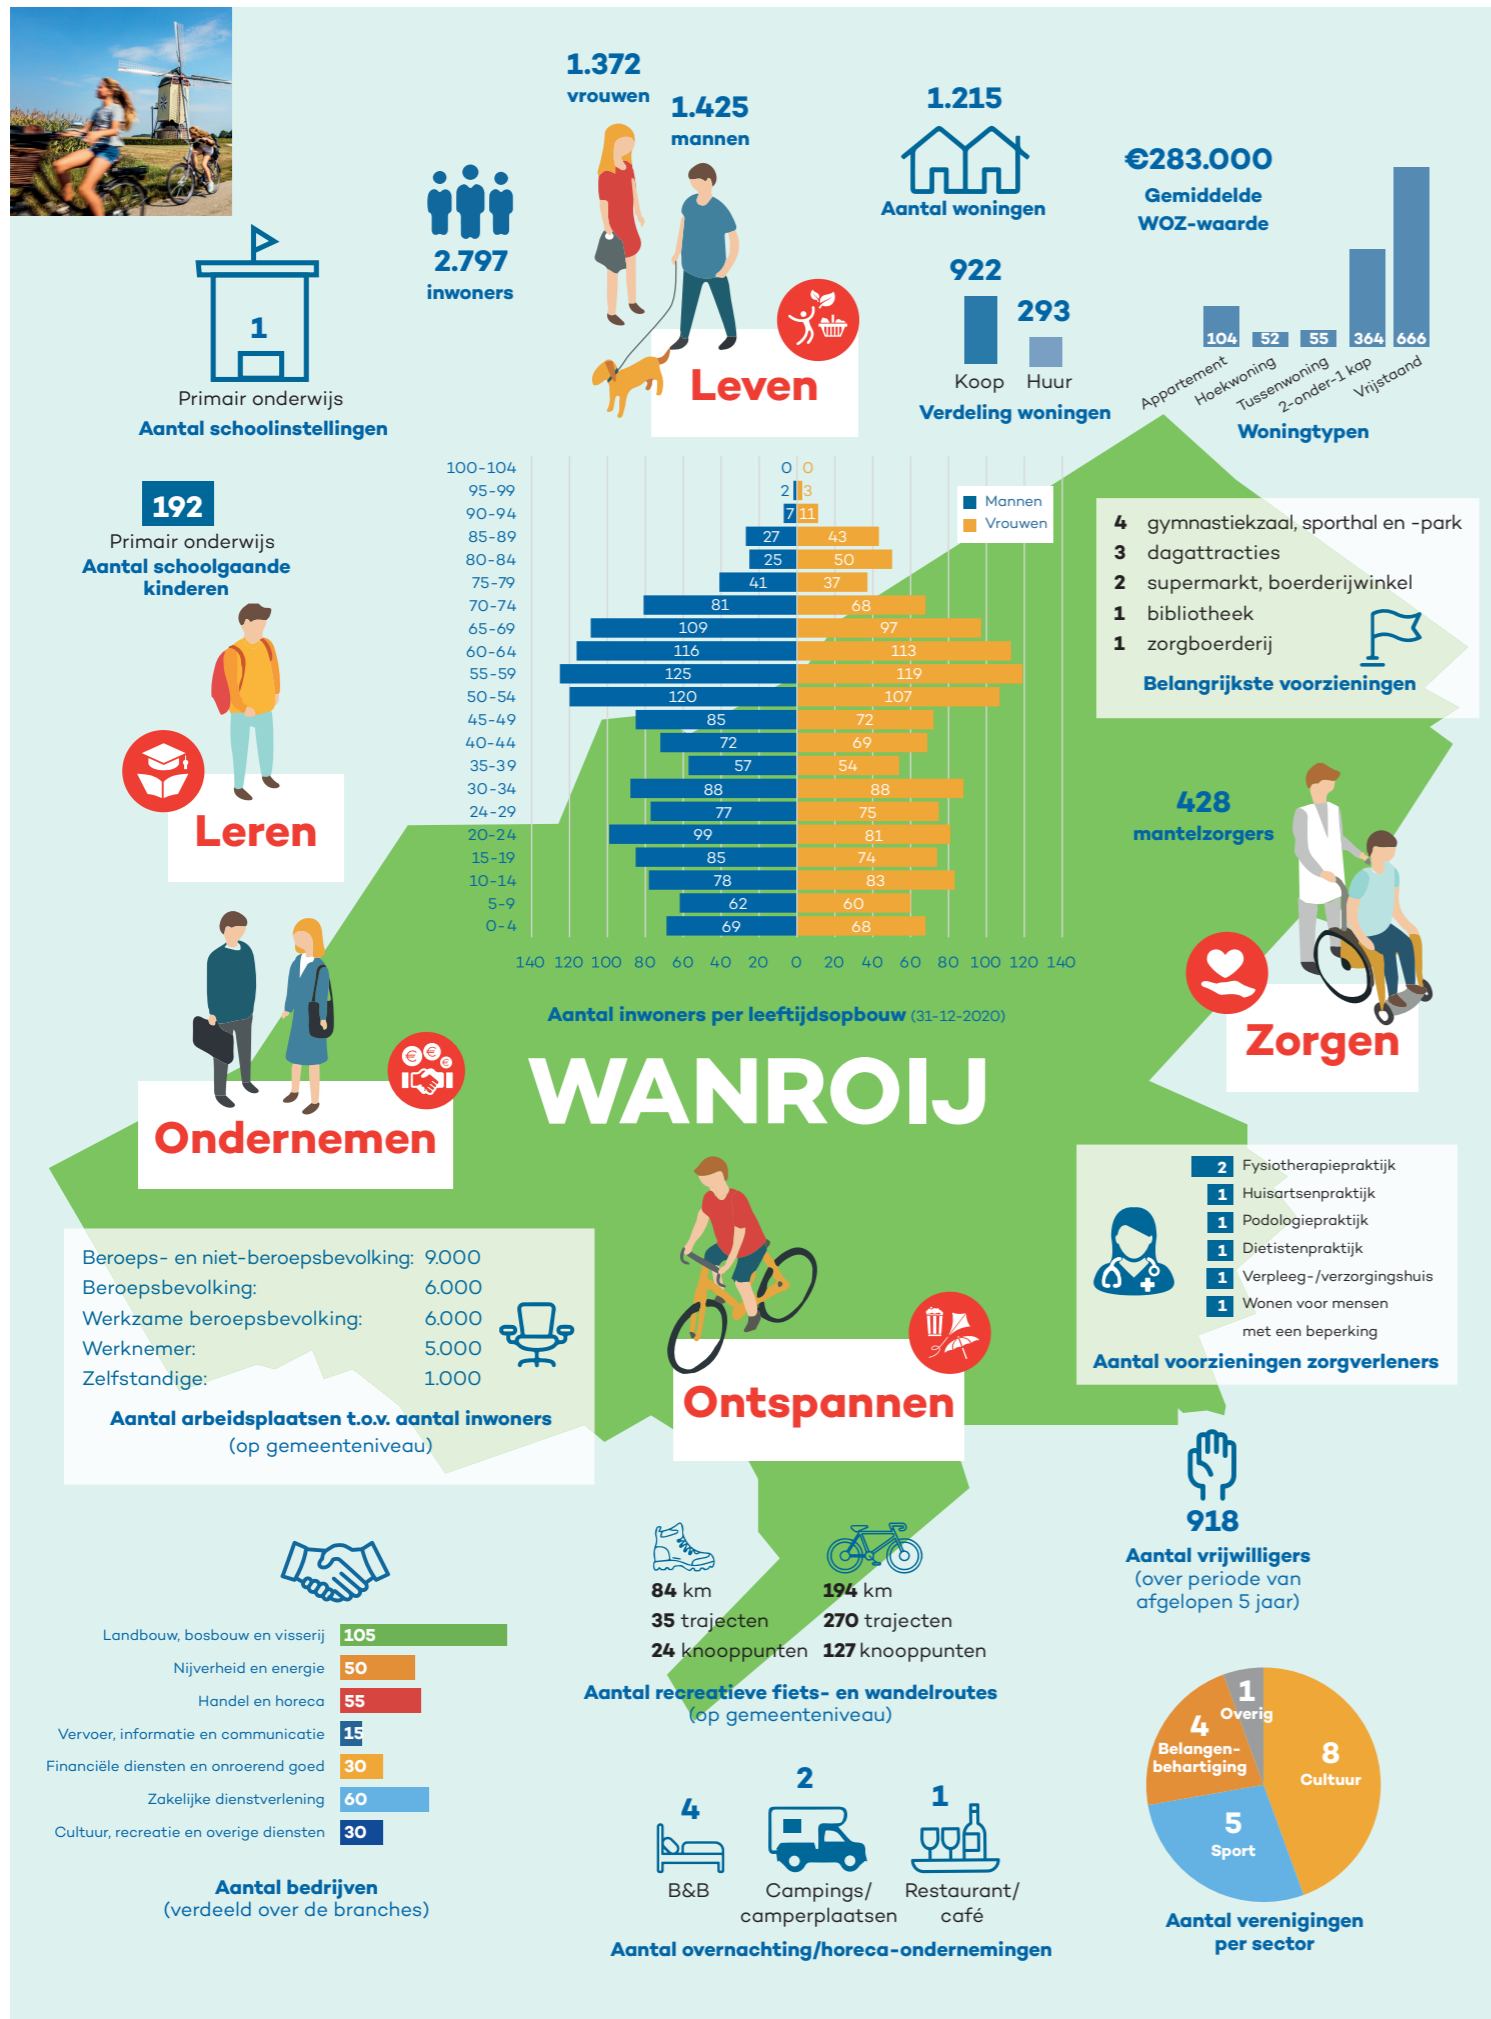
1.372
vrouwen

1.425
mannen

2.797
inwoners

1.215
Aantal woningen

€283.000
Gemiddelde WOZ-waarde

1
Primair onderwijs
Aantal schoolinstellingen

Leven

922
293
Koop Huur
Verdeling woningen

104 52 55 364 666
Appartement Hoekwoning Tussenwoning 2-onder-1 kap Vrijstaand
Woningtypen

192
Primair onderwijs
Aantal schoolgaande kinderen

| Leeftijd | Mannen | Vrouwen |
|---|---|---|
| 100-104 | 0 | 0 |
| 95-99 | 2 | 3 |
| 90-94 | 7 | 11 |
| 85-89 | 27 | 43 |
| 80-84 | 25 | 50 |
| 75-79 | 41 | 37 |
| 70-74 | 81 | 68 |
| 65-69 | 109 | 97 |
| 60-64 | 116 | 113 |
| 55-59 | 125 | 119 |
| 50-54 | 120 | 107 |
| 45-49 | 85 | 72 |
| 40-44 | 72 | 69 |
| 35-39 | 57 | 54 |
| 30-34 | 88 | 88 |
| 24-29 | 77 | 75 |
| 20-24 | 99 | 81 |
| 15-19 | 85 | 74 |
| 10-14 | 78 | 83 |
| 5-9 | 62 | 60 |
| 0-4 | 69 | 68 |

Mannen
Vrouwen

140 120 100 80 60 40 20 0 20 40 60 80 100 120 140

Aantal inwoners per leeftijdsopbouw (31-12-2020)

4 gymnastiekzaal, sporthal en -park
3 dagattracties
2 supermarkt, boerderijwinkel
1 bibliotheek
1 zorgboerderij
Belangrijkste voorzieningen

428
mantelzorgers

Leren

Zorgen

Ondernemen

WANROIJ

2 Fysiotherapiepraktijk
1 Huisartsenpraktijk
1 Podologiepraktijk
1 Dietistenpraktijk
1 Verpleeg-/verzorgingshuis
1 Wonen voor mensen met een beperking
Aantal voorzieningen zorgverleners

Beroeps- en niet-beroepsbevolking: 9.000
Beroepsbevolking: 6.000
Werkzame beroepsbevolking: 6.000
Werknemer: 5.000
Zelfstandige: 1.000
Aantal arbeidsplaatsen t.o.v. aantal inwoners (op gemeenteniveau)

Ontspannen

918
Aantal vrijwilligers
(over periode van afgelopen 5 jaar)

84 km
35 trajecten
24 knooppunten
194 km
270 trajecten
127 knooppunten
Aantal recreatieve fiets- en wandelroutes
(op gemeenteniveau)

Landbouw, bosbouw en visserij 105
Nijverheid en energie 50
Handel en horeca 55
Vervoer, informatie en communicatie 15
Financiële diensten en onroerend goed 30
Zakelijke dienstverlening 60
Cultuur, recreatie en overige diensten 30
Aantal bedrijven
(verdeeld over de branches)

4
B&B
2
Campings/ camperplaatsen
1
Restaurant/ café
Aantal overnachting/horeca-ondernemingen

1 Overig
4 Belangen-behartiging
8 Cultuur
5 Sport
Aantal verenigingen per sector